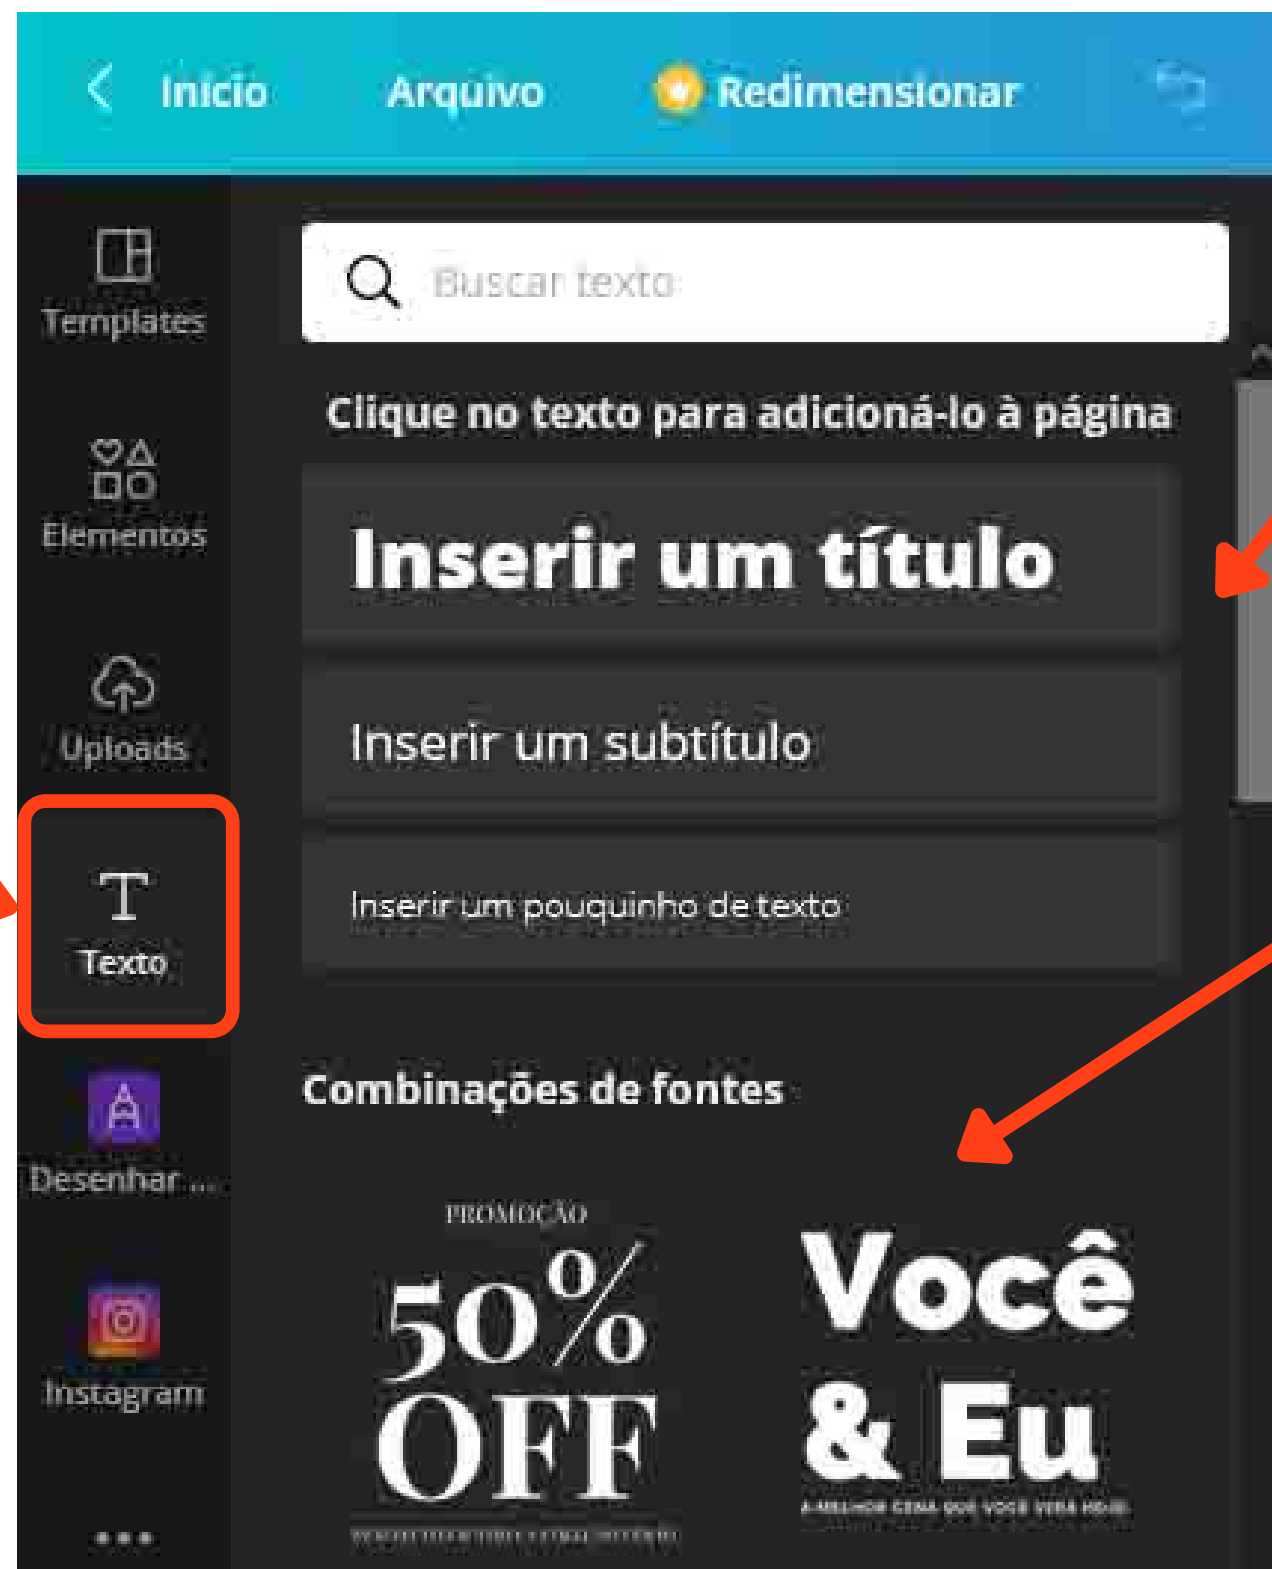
Início Arquivo Redimensionar

Templates

Elementos

Uploads

Texto

Desenhar ...

Instagram

...

Buscar texto

Clique no texto para adicioná-lo à página

Inserir um título

Inserir um subtítulo

Inserir um pouquinho de texto

Combinações de fontes

PROMOÇÃO
50% OFF
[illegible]

Você & Eu
A MELHOR CENA QUE VOCÊ VERÁ HOJE